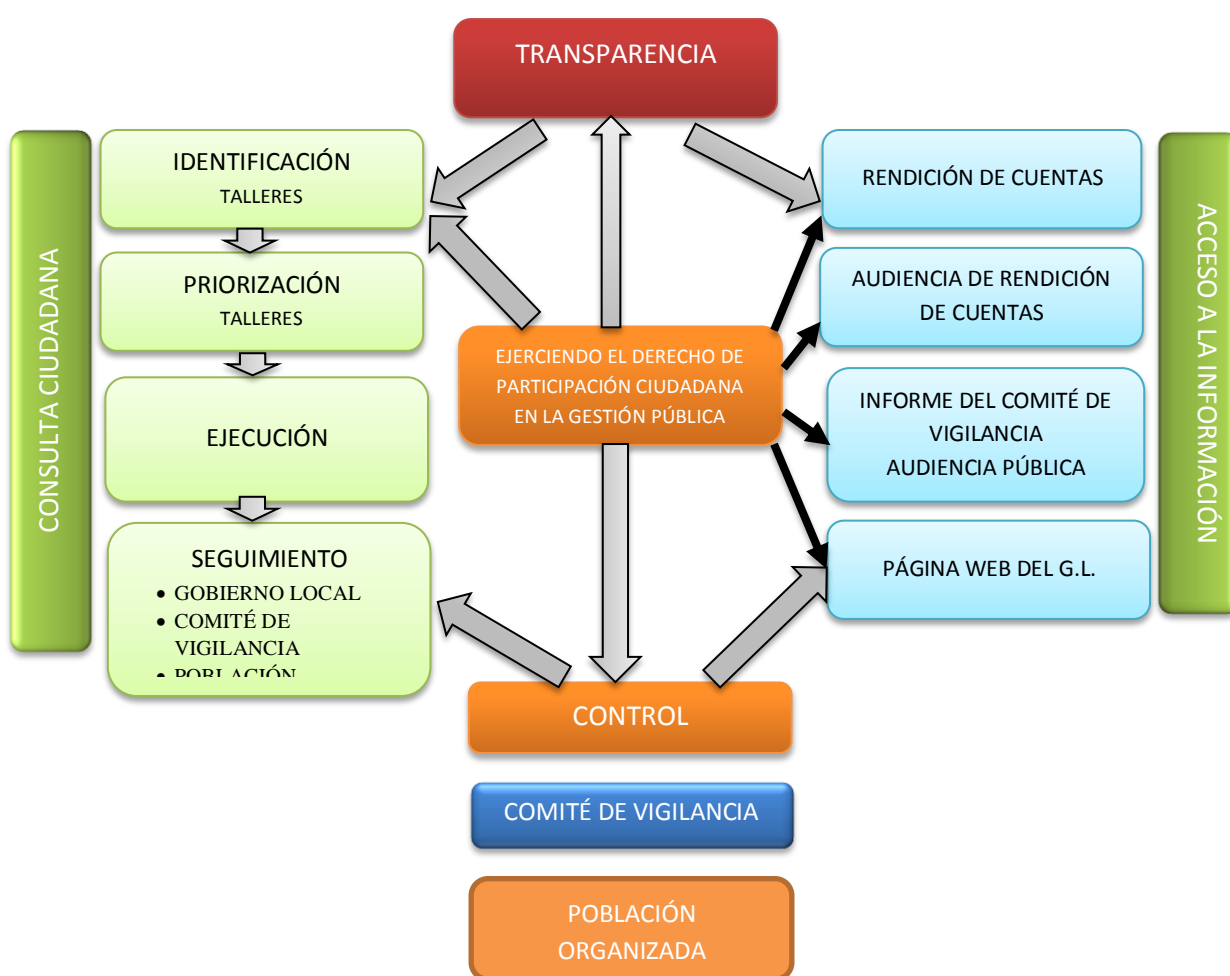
TRANSPARENCIA

CONSULTA CIUDADANA

IDENTIFICACIÓN
TALLERES

PRIORIZACIÓN
TALLERES

EJECUCIÓN

SEGUIMIENTO
- GOBIERNO LOCAL
- COMITÉ DE VIGILANCIA
- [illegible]

EJERCIENDO EL DERECHO DE PARTICIPACIÓN CIUDADANA EN LA GESTIÓN PÚBLICA

RENDICIÓN DE CUENTAS

AUDIENCIA DE RENDICIÓN DE CUENTAS

INFORME DEL COMITÉ DE VIGILANCIA
AUDIENCIA PÚBLICA

PÁGINA WEB DEL G.L.

ACCESO A LA INFORMACIÓN

CONTROL

COMITÉ DE VIGILANCIA

POBLACIÓN ORGANIZADA